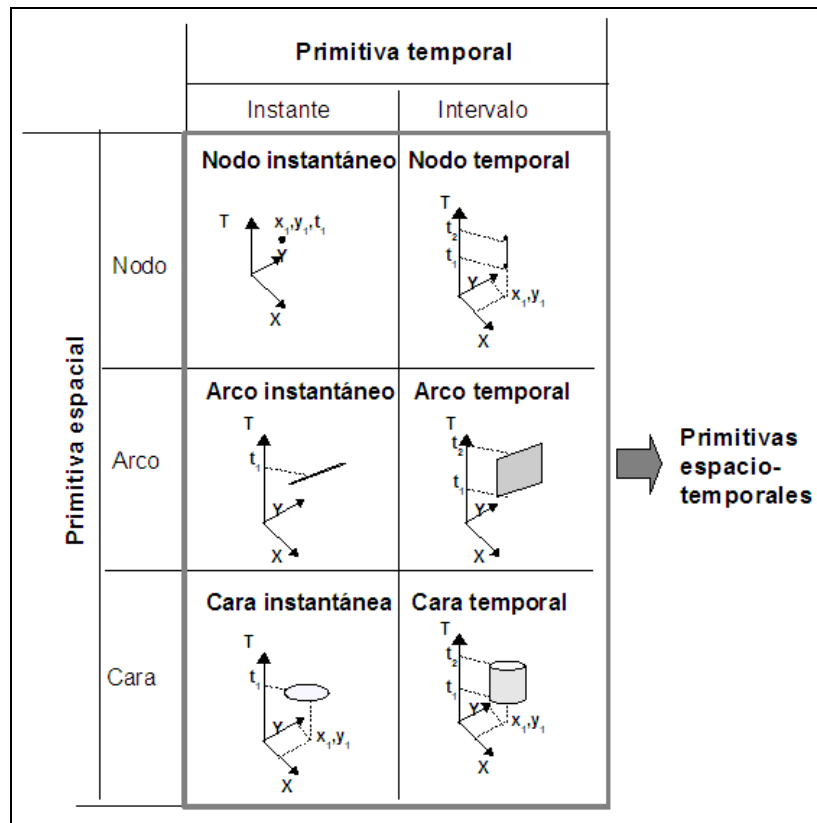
| | | Primitiva temporal | |
|---|---|---|---|
| | | Instante | Intervalo |
| Primitiva espacial | Nodo | Nodo instantáneo T $x_1,y_1,t_1$ Y X | Nodo temporal T $t_2$ $t_1$ Y $x_1,y_1$ X |
| | Arco | Arco instantáneo T $t_1$ Y X | Arco temporal T $t_2$ $t_1$ Y X |
| | Cara | Cara instantánea T $t_1$ Y $x_1,y_1$ X | Cara temporal T $t_2$ $t_1$ Y $x_1,y_1$ X |

Primitivas espacio-temporales